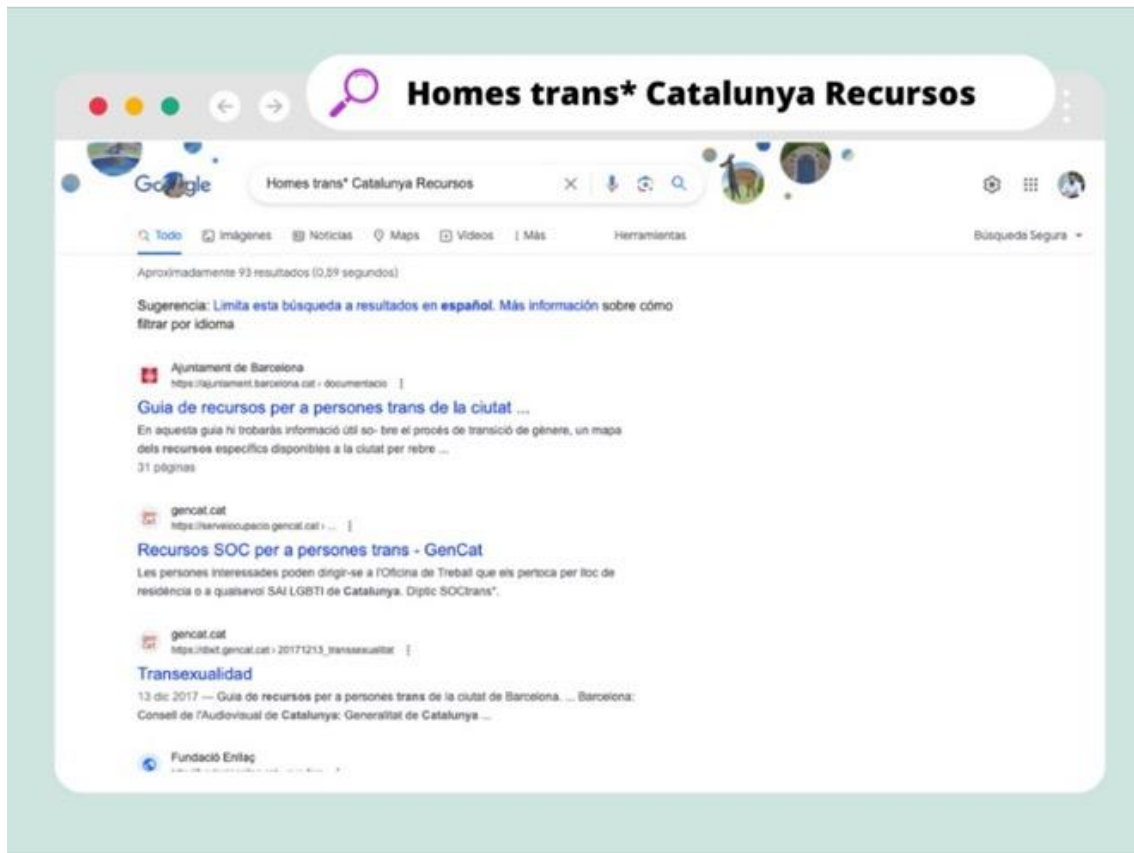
Homes trans* Catalunya Recursos

Google

Homes trans* Catalunya Recursos

Todo  Imágenes  Noticias  Maps  Videos  Más  Herramientas  Búsqueda Segura

Aproximadamente 93 resultados (0,59 segundos)

Sugerencia: Limita esta búsqueda a resultados en español. Más información sobre cómo filtrar por idioma

Ajuntament de Barcelona
https://ajuntament.barcelona.cat › documentacio
Guia de recursos per a persones trans de la ciutat ...
En aquesta guia hi trobaràs informació útil so- bre el procés de transició de gènere, un mapa dels recursos específics disponibles a la ciutat per rebre ...
31 páginas

gencat.cat
https://serveiocupacio.gencat.cat › ...
Recursos SOC per a persones trans - GenCat
Les persones interessades poden dirigir-se a l'Oficina de Treball que els pertoca per lloc de residència o a qualsevol SAI LGBTI de Catalunya. Díptic SOCtrans*.

gencat.cat
https://dixit.gencat.cat › 20171213_transsexualitat
Transexualidad
13 dic 2017 — Guia de recursos per a persones trans de la ciutat de Barcelona. ... Barcelona: Consell de l'Audiovisual de Catalunya: Generalitat de Catalunya ...

Fundació Enllaç
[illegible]